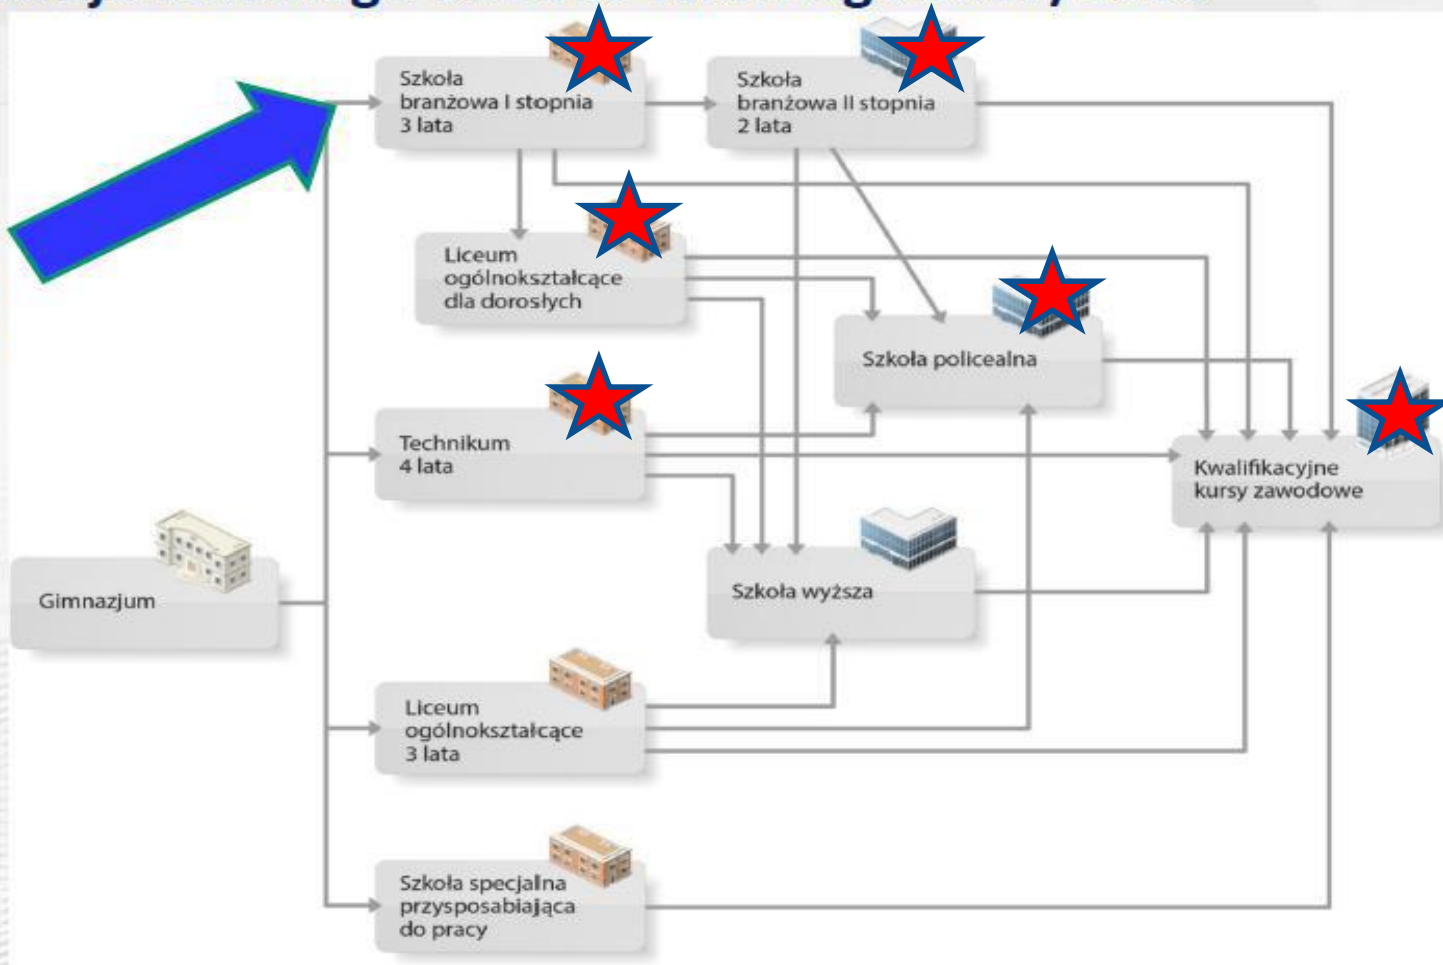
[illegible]

Szkoła branżowa I stopnia 3 lata

Szkoła branżowa II stopnia 2 lata

Liceum ogólnokształcące dla dorosłych

Szkoła policealna

Technikum 4 lata

Kwalifikacyjne kursy zawodowe

Gimnazjum

Szkoła wyższa

Liceum ogólnokształcące 3 lata

Szkoła specjalna przysposabiająca do pracy